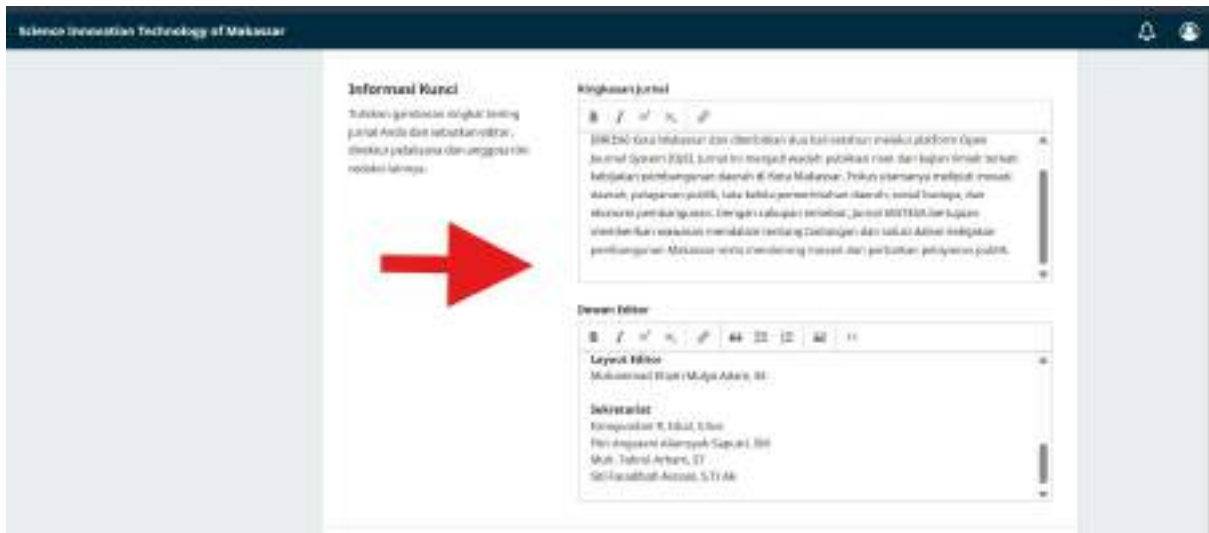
Science Innovation Technology of Makassar

Informasi Kunci

Tuliskan gambaran singkat tentang jurnal Anda dan sebutkan editor, direktur pelaksana dan anggota tim redaksi lainnya.

Ringkasan Jurnal

B I $x^2$ $x_2$

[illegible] Kota Makassar dan diterbitkan dua kali setahun melalui platform Open Journal System (OJS). Jurnal ini menjadi wadah publikasi riset dan kajian ilmiah terkait kebijakan pembangunan daerah di Kota Makassar. Fokus utamanya meliputi inovasi daerah, pelayanan publik, tata kelola pemerintahan daerah, sosial budaya, dan ekonomi pembangunan. Dengan cakupan tersebut, Jurnal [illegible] bertujuan memberikan wawasan mendalam tentang tantangan dan solusi dalam kebijakan pembangunan Makassar serta mendorong inovasi dan perbaikan pelayanan publik.

Dewan Editor

B I $x^2$ $x_2$

Layout Editor
Muhammad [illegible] Mulya Akbar, M.

Sekretariat
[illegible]
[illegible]
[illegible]
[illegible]